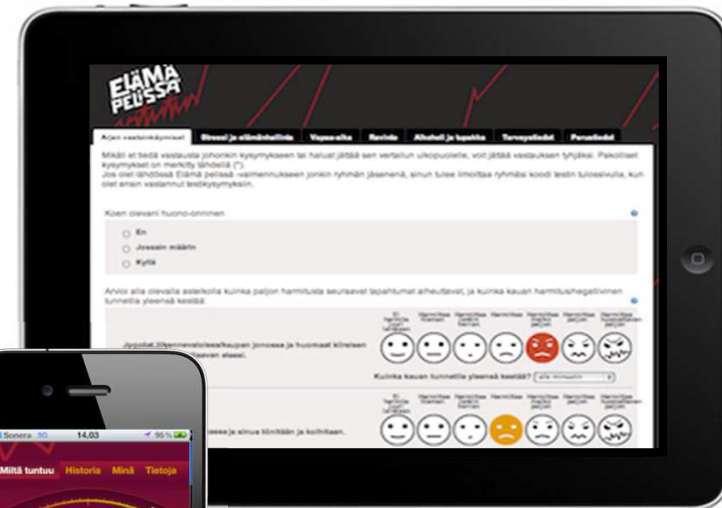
ELÄMÄ PELISSÄ

Ajan vastoinkäymiset | Stressi ja elämänhallinta | Vapaa-aika | Ravinto | Alkoholi ja tupakka | Terveystiedot | Perustiedot

Mikäli et tiedä vastausta johonkin kysymykseen tai haluat jättää sen vertailun ulkopuolelle, voit jättää vastauksen tyhjäksi. Pakolliset kysymykset on merkitty tähdellä (*).
Jos olet lähdössä Elämä pelissä -valmennukseen jonkin ryhmän jäsenenä, sinun tulee ilmoittaa ryhmäsi koodi testin tulossivulla, kun olet ensin vastannut testikysymyksiin.

Koen olevani huono-onninen

En
Jossain määrin
Kyllä

Arvioi alla olevalla asteikolla kuinka paljon harmitusta seuraavat tapahtumat aiheuttavat, ja kuinka kauan harmitus/negatiivinen tunnetila yleensä kestää:

Ei harmitusta lainkaan | Harmittaa hieman | Harmittaa jonkin verran | Harmittaa | Harmittaa melko paljon | Harmittaa paljon | Harmittaa todella paljon

Jyväskylän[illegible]kaupan jonossa ja huomaat kiireisen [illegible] eteesi.

Kuinka kauan tunnetila yleensä kestää? alle minuutin

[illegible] sinua tönitään ja kolhitaan.

Sonera 3G 14.03 95 %

Miltä tuntuu | Historia | Minä | Tietoja